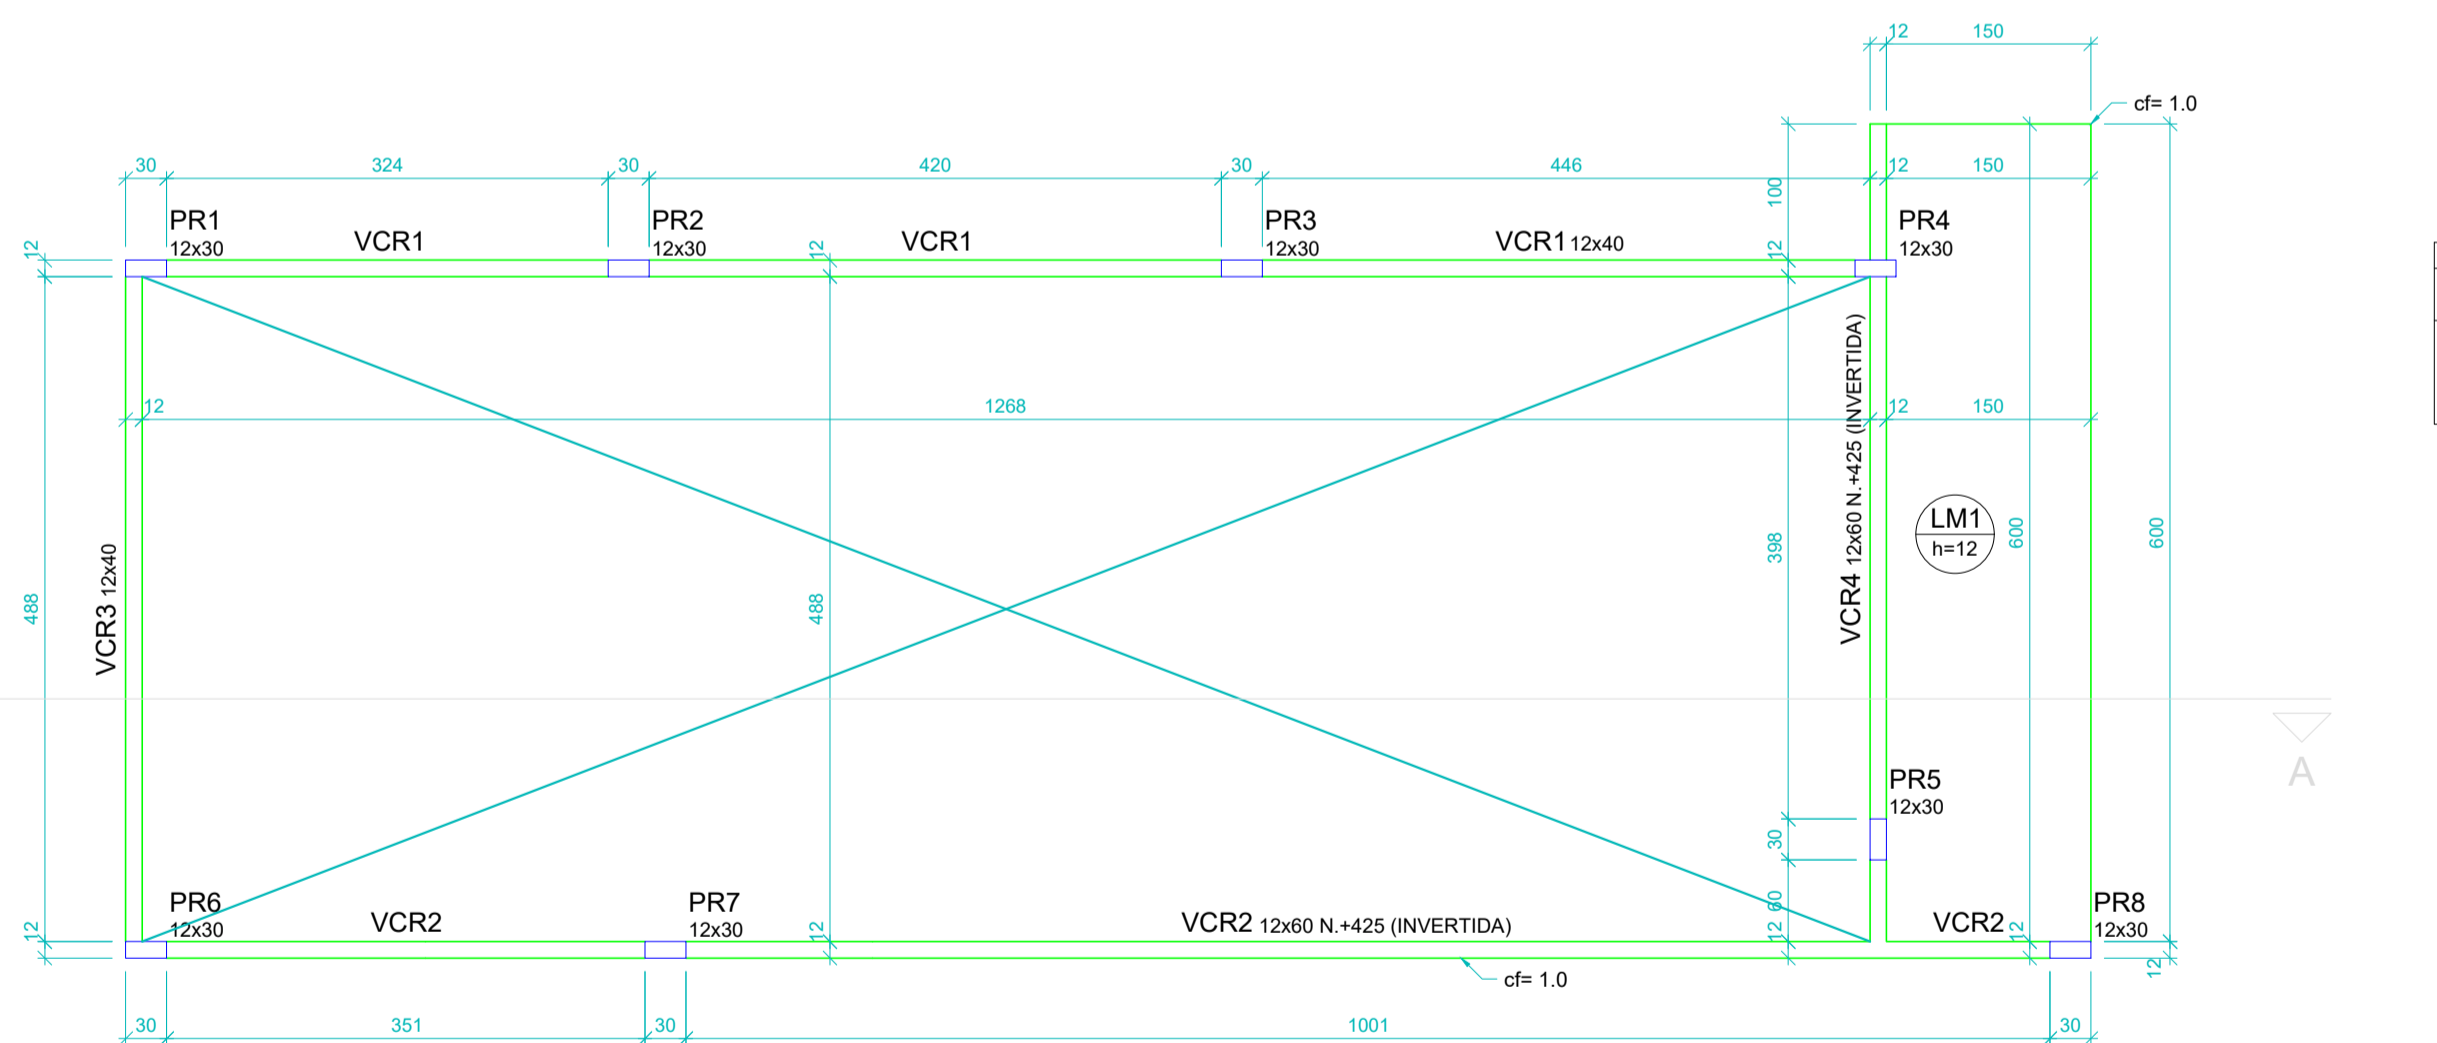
12 150

cf= 1.0

30 324 30 420 30 446 12 150

100

PR1 12x30 VCR1 PR2 12x30 VCR1 PR3 12x30 VCR1 12x40 PR4 12x30

12 12 12 12

12 1268 12 150

VCR4 12x60 N.+425 (INVERTIDA)

LM1 h=12

488 VCR3 12x40 488 398 600 600

A

PR5 12x30

30

60

PR6 12x30 VCR2 PR7 12x30 VCR2 12x60 N.+425 (INVERTIDA) VCR2 PR8 12x30

12 12 12 12 12

cf= 1.0

30 351 30 1001 30